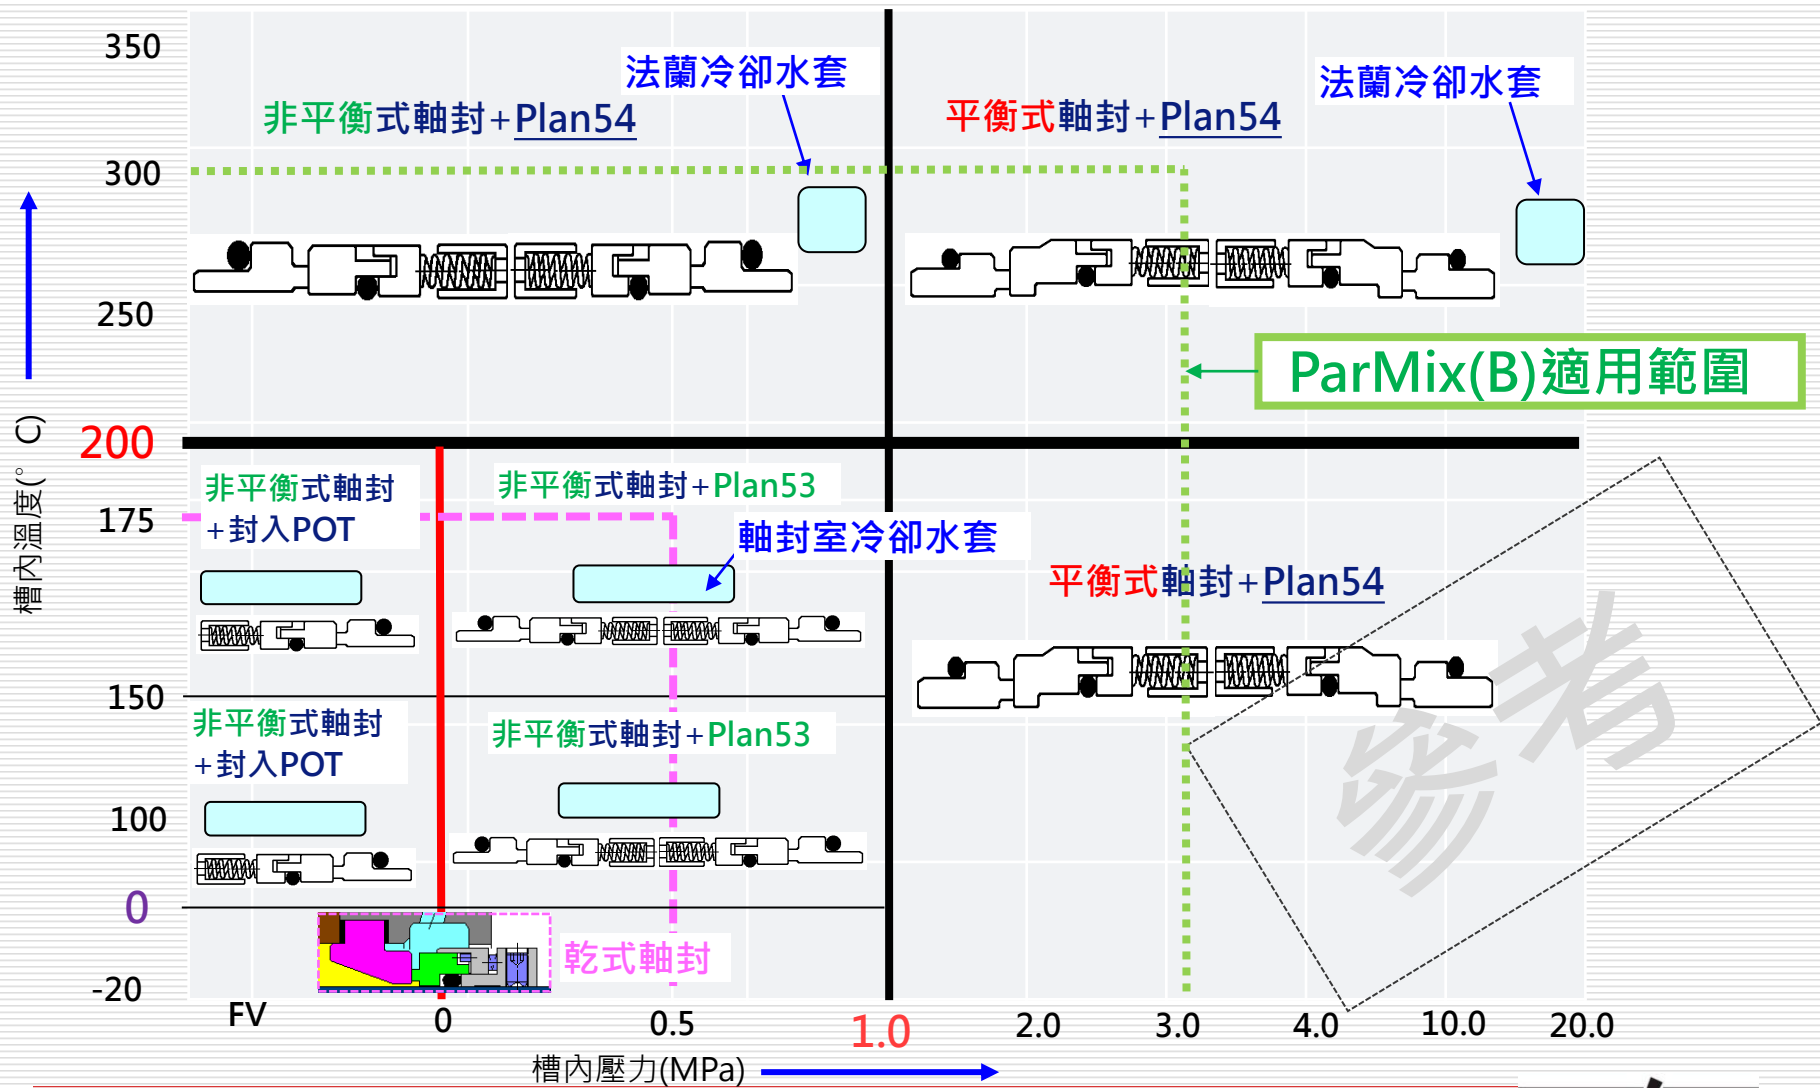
350
非平衡式軸封+Plan54
法蘭冷卻水套
平衡式軸封+Plan54
法蘭冷卻水套
300
250
ParMix(B)適用範圍
槽內溫度(° C)
200
非平衡式軸封
+封入POT
非平衡式軸封+Plan53
175
軸封室冷卻水套
平衡式軸封+Plan54
150
非平衡式軸封
+封入POT
非平衡式軸封+Plan53
100
0
乾式軸封
-20
FV
0
0.5
1.0
2.0
3.0
4.0
10.0
20.0
槽內壓力(MPa)